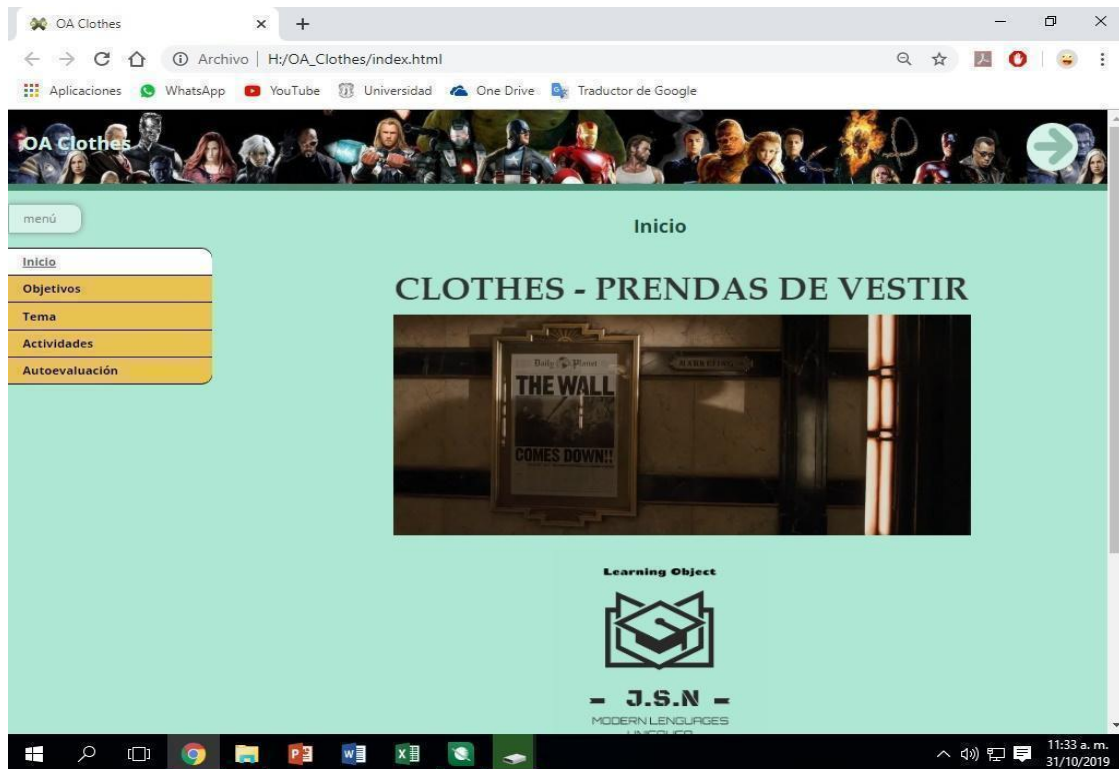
OA Clothes
Archivo | H:/OA_Clothes/index.html
Aplicaciones WhatsApp YouTube Universidad One Drive Traductor de Google

OA Clothes

menú

Inicio
Objetivos
Tema
Actividades
Autoevaluación

Inicio

CLOTHES - PRENDAS DE VESTIR

Daily Planet
THE WALL
COMES DOWN!!

Learning Object

- J.S.N -
MODERN LENGUAGES
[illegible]

11:33 a. m.
31/10/2019